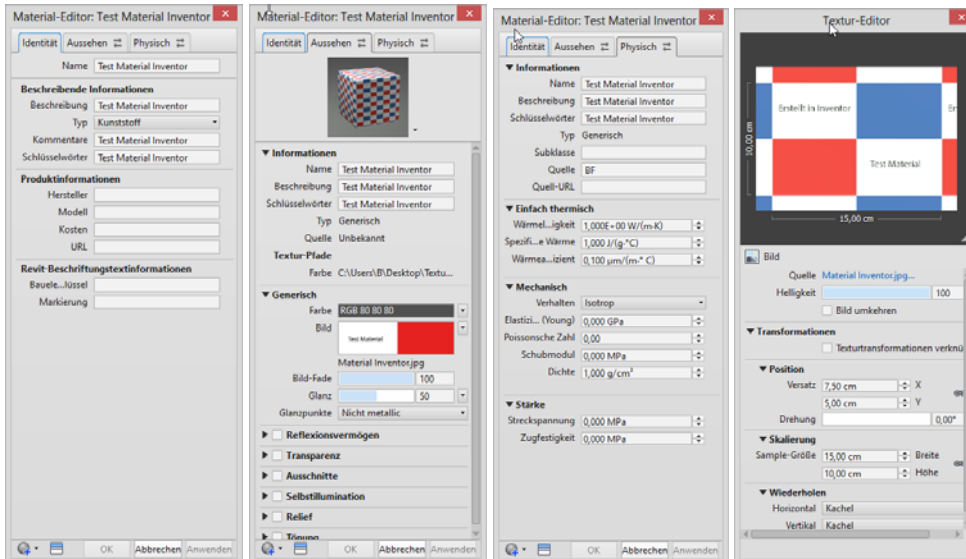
Material-Editor: Test Material Inventor

Identität | Aussehen | Physisch

Name: Test Material Inventor

Beschreibende Informationen
Beschreibung: Test Material Inventor
Typ: Kunststoff
Kommentare: Test Material Inventor
Schlüsselwörter: Test Material Inventor

Produktinformationen
Hersteller
Modell
Kosten
URL

Revit-Beschriftungstextinformationen
Bauele...lüssel
Markierung

OK | Abbrechen | Anwenden

Material-Editor: Test Material Inventor

Identität | Aussehen | Physisch

▼ Informationen
Name: Test Material Inventor
Beschreibung: Test Material Inventor
Schlüsselwörter: Test Material Inventor
Typ: Generisch
Quelle: Unbekannt
Textur-Pfade
Farbe: C:\Users\B\Desktop\Textu...

▼ Generisch
Farbe: RGB 80 80 80
Bild: Test Material
Material Inventor.jpg
Bild-Fade: 100
Glanz: 50
Glanzpunkte: Nicht metallic

▶ Reflexionsvermögen
▶ Transparenz
▶ Ausschnitte
▶ Selbstillumination
▶ Relief
▶ Tönung

OK | Abbrechen | Anwenden

Material-Editor: Test Material Inventor

Identität | Aussehen | Physisch

▼ Informationen
Name: Test Material Inventor
Beschreibung: Test Material Inventor
Schlüsselwörter: Test Material Inventor
Typ: Generisch
Subklasse
Quelle: BF
Quell-URL

▼ Einfach thermisch
Wärmel...igkeit: 1,000E+00 W/(m·K)
Spezifi...e Wärme: 1,000 J/(g·°C)
Wärmea...izient: 0,100 µm/(m·°C)

▼ Mechanisch
Verhalten: Isotrop
Elastizi... (Young): 0,000 GPa
Poissonsche Zahl: 0,00
Schubmodul: 0,000 MPa
Dichte: 1,000 g/cm³

▼ Stärke
Streckspannung: 0,000 MPa
Zugfestigkeit: 0,000 MPa

OK | Abbrechen | Anwenden

Textur-Editor

Erstellt in Inventor
Er
Test Material
10,00 cm
15,00 cm

Bild
Quelle: Material Inventor.jpg...
Helligkeit: 100
Bild umkehren

▼ Transformationen
Texturtransformationen verknü

▼ Position
Versatz: 7,50 cm X
5,00 cm Y
Drehung: 0,00°

▼ Skalierung
Sample-Größe: 15,00 cm Breite
10,00 cm Höhe

▼ Wiederholen
Horizontal: Kachel
Vertikal: Kachel